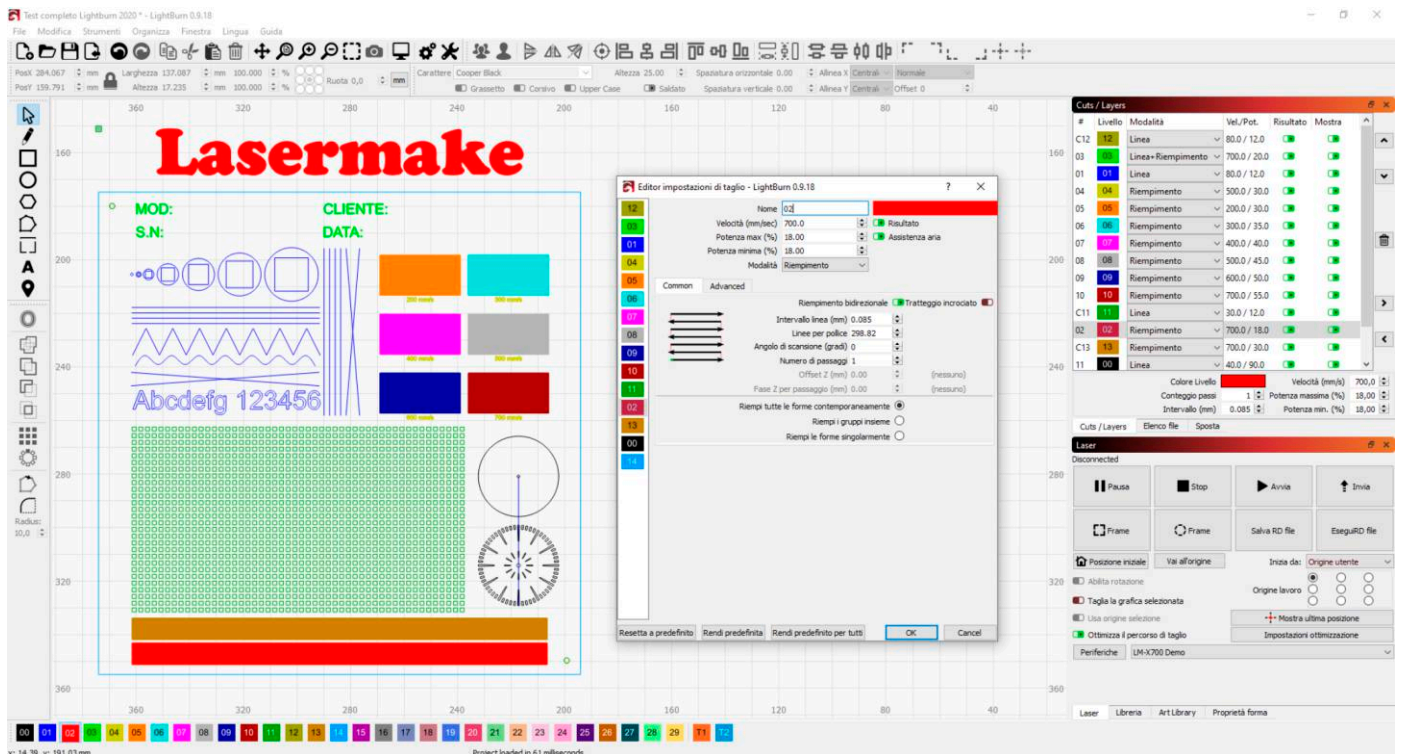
Test completo Lightburn 2020 * - LightBurn 0.9.18

File Modifica Strumenti Organizza Finestra Lingua Guida

PosX 284.067 mm Larghezza 137.087 mm 100.000 % Ruota 0,0 mm Carattere Cooper Black Altezza 25.00 Spaziatura orizzontale 0.00 Allinea X Centrali Normale
PosY 159.791 mm Altezza 17.235 mm 100.000 % Grassetto Corsivo Upper Case Saldato Spaziatura verticale 0.00 Allinea Y Centrali Offset 0

360 320 280 240 200 160 120 80 40

Lasermake

MOD: CLIENTE:
S.N: DATA:

Abcdefg 123456

Radius: 10,0

Editor impostazioni di taglio - LightBurn 0.9.18 ? ×

12 03 01 04 05 06 07 08 09 10 11 02 13 00 T4

Nome 02
Velocità (mm/sec) 700.0 Risultato
Potenza max (%) 18.00 Assistenza aria
Potenza minima (%) 18.00
Modalità Riempimento

Common Advanced

Riempimento bidirezionale Tratteggio incrociato
Intervallo linea (mm) 0.085
Linee per pollice 298.82
Angolo di scansione (gradi) 0
Numero di passaggi 1
Offset Z (mm) 0.00 (nessuno)
Fase Z per passaggio (mm) 0.00 (nessuno)

Riempi tutte le forme contemporaneamente
Riempi i gruppi insieme
Riempi le forme singolarmente

Resetta a predefinito Rendi predefinita Rendi predefinito per tutti OK Cancel

Cuts / Layers

| # | Livello | Modalità | Vel./Pot. | Risultato | Mostra |
|---|---|---|---|---|---|
| C12 | 12 | Linea | 80.0 / 12.0 | | |
| 03 | 03 | Linea+Riempimento | 700.0 / 20.0 | | |
| 01 | 01 | Linea | 80.0 / 12.0 | | |
| 04 | 04 | Riempimento | 500.0 / 30.0 | | |
| 05 | 05 | Riempimento | 200.0 / 30.0 | | |
| 06 | 06 | Riempimento | 300.0 / 35.0 | | |
| 07 | 07 | Riempimento | 400.0 / 40.0 | | |
| 08 | 08 | Riempimento | 500.0 / 45.0 | | |
| 09 | 09 | Riempimento | 600.0 / 50.0 | | |
| 10 | 10 | Riempimento | 700.0 / 55.0 | | |
| C11 | 11 | Linea | 30.0 / 12.0 | | |
| 02 | 02 | Riempimento | 700.0 / 18.0 | | |
| C13 | 13 | Riempimento | 700.0 / 30.0 | | |
| 11 | 00 | Linea | 40.0 / 90.0 | | |

Colore Livello Velocità (mm/s) 700,0
Conteggio passi 1 Potenza massima (%) 18,00
Intervallo (mm) 0.085 Potenza min. (%) 18,00

Cuts / Layers Elenco file Sposta

Laser
Disconnected

Pausa Stop Avvia Invia
Frame Frame Salva RD file EseguiRD file
Posizione iniziale Vai all'origine Inizia da: Origine utente
Abilita rotazione
Origine lavoro
Taglia la grafica selezionata
Usa origine selezione Mostra ultima posizione
Ottimizza il percorso di taglio Impostazioni ottimizzazione
Periferiche LM-X700 Demo

Laser Libreria Art Library Proprietà forma

00 01 02 03 04 05 06 07 08 09 10 11 12 13 14 15 16 17 18 19 20 21 22 23 24 25 26 27 28 29 T1 T2

x: 14.39, y: 191.03 mm Project loaded in 61 milliseconds